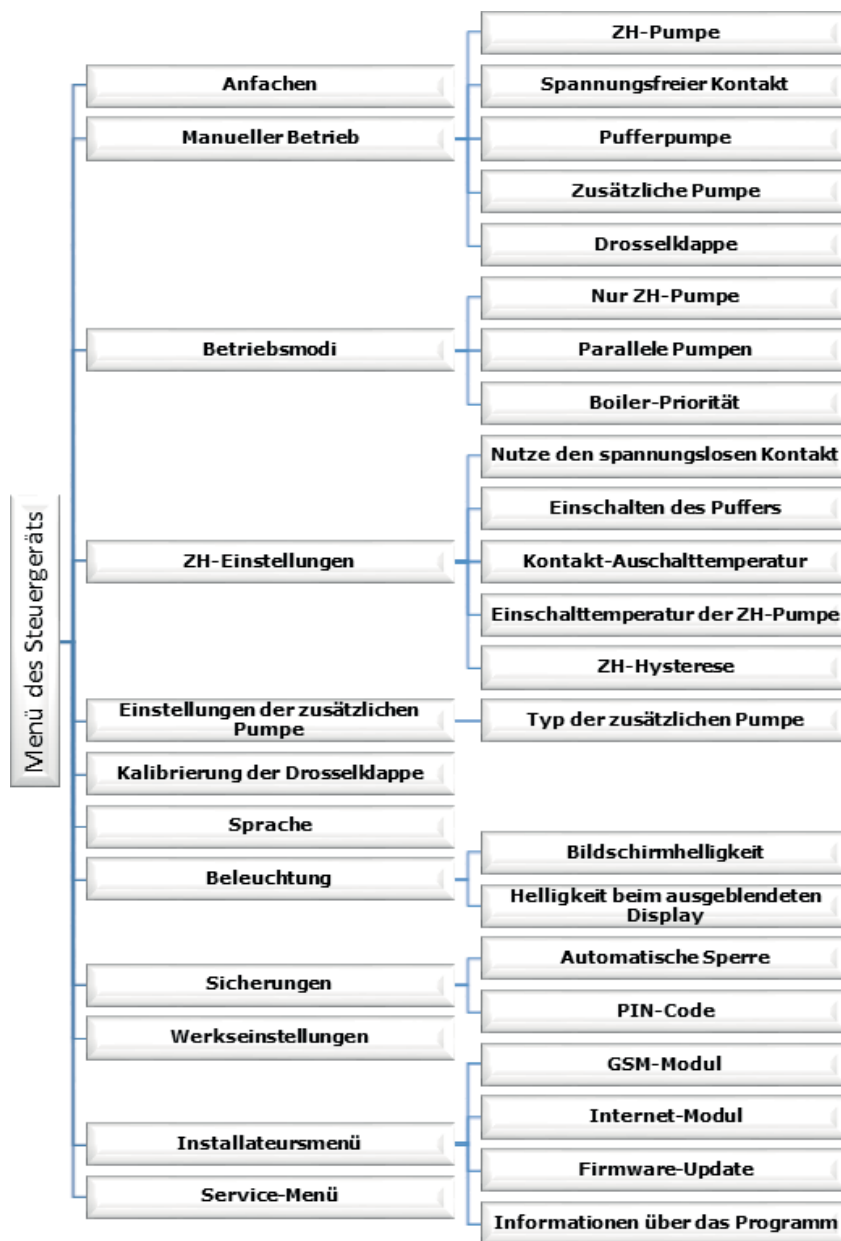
Menü des Steuergeräts

Anfachen

Manueller Betrieb

ZH-Pumpe

Spannungsfreier Kontakt

Pufferpumpe

Zusätzliche Pumpe

Drosselklappe

Betriebsmodi

Nur ZH-Pumpe

Parallele Pumpen

Boiler-Priorität

ZH-Einstellungen

Nutze den spannungslosen Kontakt

Einschalten des Puffers

Kontakt-Auschalttemperatur

Einschalttemperatur der ZH-Pumpe

ZH-Hysterese

Einstellungen der zusätzlichen Pumpe

Typ der zusätzlichen Pumpe

Kalibrierung der Drosselklappe

Sprache

Beleuchtung

Bildschirmhelligkeit

Helligkeit beim ausgeblendeten Display

Sicherungen

Automatische Sperre

PIN-Code

Werkseinstellungen

Installateursmenü

GSM-Modul

Internet-Modul

Firmware-Update

Informationen über das Programm

Service-Menü